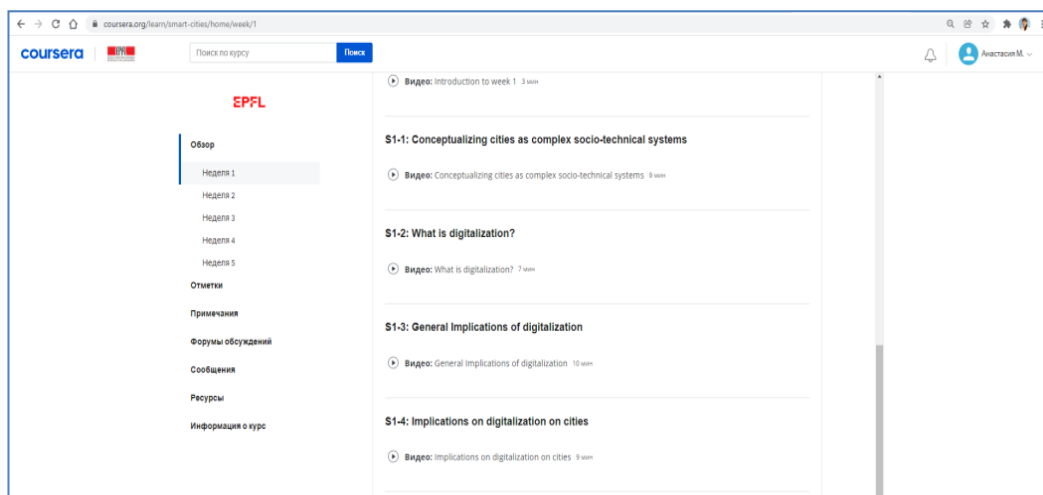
coursera.org/learn/smart-cities/home/week/1

coursera

Поиск по курсу
Поиск

Анастасия М.

EPFL

Обзор
Неделя 1
Неделя 2
Неделя 3
Неделя 4
Неделя 5
Отметки
Примечания
Форумы обсуждений
Сообщения
Ресурсы
Информация о курс

Видео: Introduction to week 1 3 мин

S1-1: Conceptualizing cities as complex socio-technical systems

Видео: Conceptualizing cities as complex socio-technical systems 9 мин

S1-2: What is digitalization?

Видео: What is digitalization? 7 мин

S1-3: General Implications of digitalization

Видео: General Implications of digitalization 10 мин

S1-4: Implications on digitalization on cities

Видео: Implications on digitalization on cities 9 мин